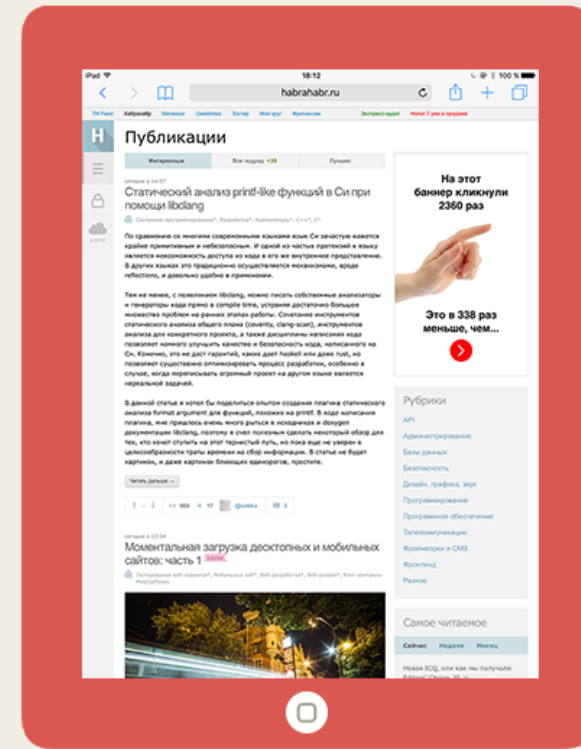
iPad 18:12 100 %

habrahabr.ru

TM Feed Хабрахабр Мегамозг Geektimes Тостер Мой круг Фрилансим Экспресс-аудит Honor 7 уже в продаже

H

Публикации

Интересные Все подряд +39 Лучшие

сегодня в 14:57

Статический анализ printf-like функций в Си при помощи libclang

Системное программирование*, Разработка*, Компиляторы*, C++*, C*

По сравнению со многими современными языками язык Си зачастую кажется крайне примитивным и небезопасным. И одной из частых претензий к языку является невозможность доступа из кода в его же внутреннее представление. В других языках это традиционно осуществляется механизмами, вроде reflections, и довольно удобно в применении.

Тем не менее, с появлением libclang, можно писать собственные анализаторы и генераторы кода прямо в compile time, устраняя достаточно большое множество проблем на ранних этапах работы. Сочетание инструментов статического анализа общего плана (coverity, clang-scan), инструментов анализа для конкретного проекта, а также дисциплины написания кода позволяет намного улучшить качество и безопасность кода, написанного на Си. Конечно, это не даст гарантий, каких дает haskell или даже rust, но позволяет существенно оптимизировать процесс разработки, особенно в случае, когда переписывать огромный проект на другом языке является нереальной задачей.

В данной статье я хотел бы поделиться опытом создания плагина статического анализа format argument для функций, похожих на printf. В ходе написания плагина, мне пришлось очень много рыться в исходниках и doxygen документации libclang, поэтому я счел полезным сделать некоторый обзор для тех, кто хочет ступить на этот тернистый путь, но пока еще не уверен в целесообразности траты времени на сбор информации. В статье не будет картинок, и даже картинок блокирующих единорогов, простите.

Читать дальше →

989 17 @vsevka 3

сегодня в 13:34

Моментальная загрузка десктопных и мобильных сайтов: часть 1 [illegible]

Тестирование веб-сервисов*, Мобильный веб*, Веб-разработка*, Веб-дизайн*, Блог компании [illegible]

На этот баннер кликнули 2360 раз

Это в 338 раз меньше, чем...

Рубрики

API
Администрирование
Базы данных
Безопасность
Дизайн, графика, звук
Программирование
Программное обеспечение
Телекоммуникации
Фреймворки и СМS
Фронтенд
Разное

Самое читаемое

Сейчас Неделя Месяц

Новая ICQ, или как мы получили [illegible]